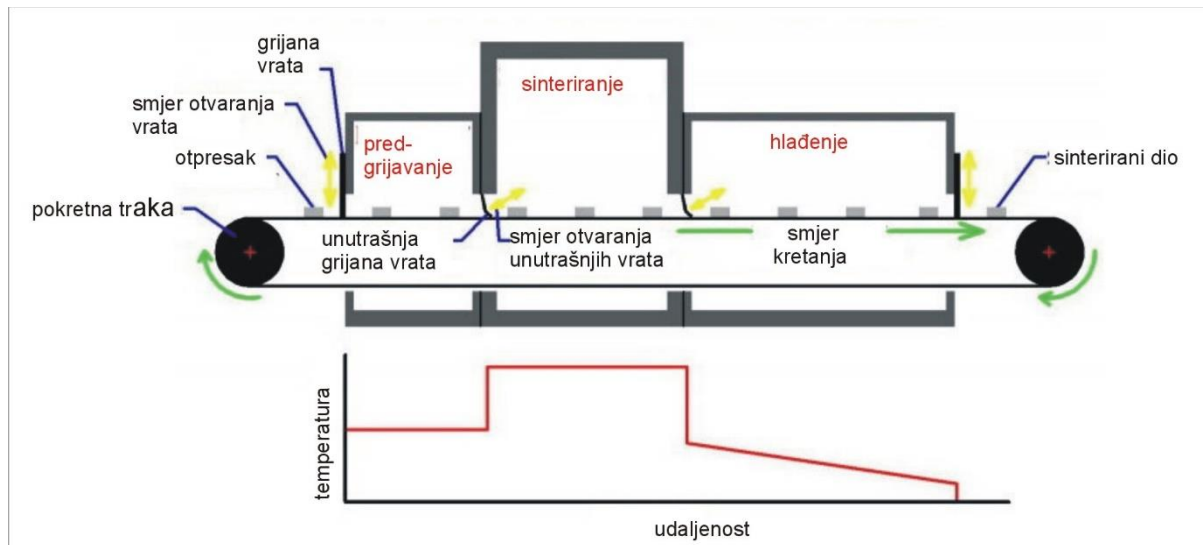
grijana vrata

smjer otvaranja vrata

otpresak

pokretna traka

pred-grijavanje

sinteriranje

hlađenje

sinterirani dio

unutrašnja grijana vrata

smjer otvaranja unutrašnjih vrata

smjer kretanja

temperatura

udaljenost